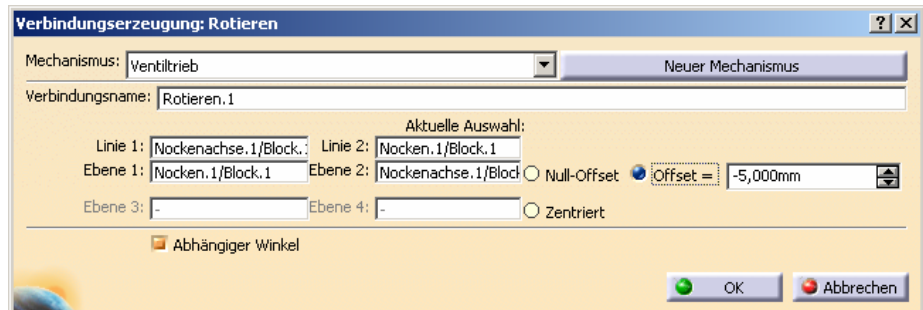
Verbindungserzeugung: Rotieren

?

X

Mechanismus: Ventiltrieb

Neuer Mechanismus

Verbindungsname: Rotieren.1

Aktuelle Auswahl:

Linie 1: Nockenachse.1/Block.1

Linie 2: Nocken.1/Block.1

Ebene 1: Nocken.1/Block.1

Ebene 2: Nockenachse.1/Block

Null-Offset

Offset =

-5,000mm

Ebene 3: -

Ebene 4: -

Zentriert

Abhängiger Winkel

OK

Abbrechen